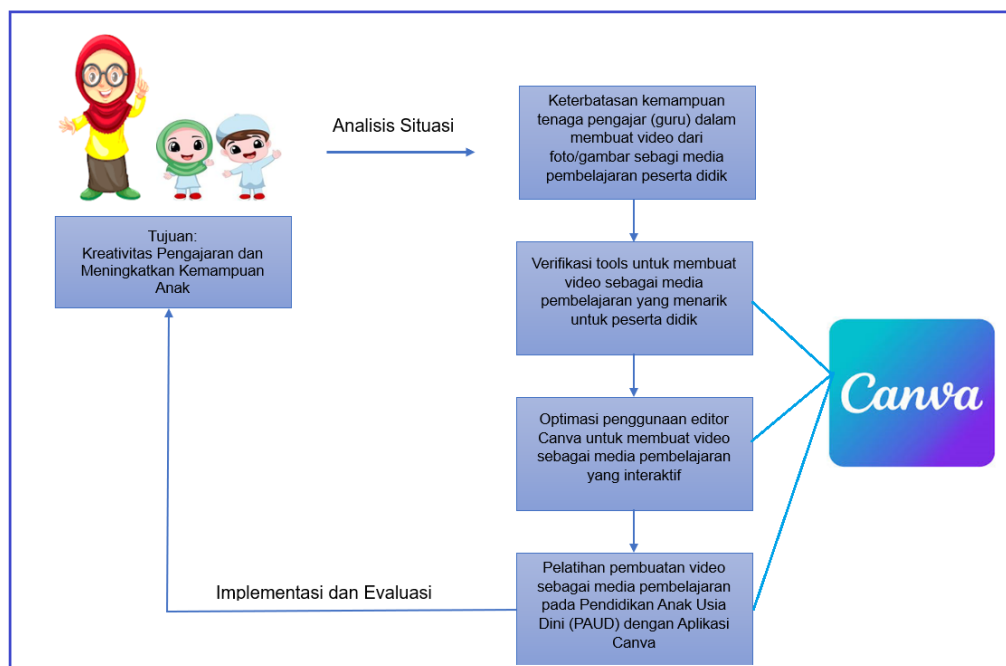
Tujuan:
Kreativitas Pengajaran dan Meningkatkan Kemampuan Anak

Analisis Situasi

Keterbatasan kemampuan tenaga pengajar (guru) dalam membuat video dari foto/gambar sebagi media pembelajaran peserta didik

Verifikasi tools untuk membuat video sebagai media pembelajaran yang menarik untuk peserta didik

Optimasi penggunaan editor Canva untuk membuat video sebagai media pembelajaran yang interaktif

Pelatihan pembuatan video sebagai media pembelajaran pada Pendidikan Anak Usia Dini (PAUD) dengan Aplikasi Canva

Implementasi dan Evaluasi

Canva